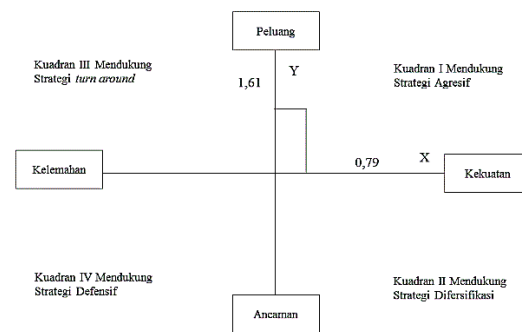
Peluang

Kuadran III Mendukung Strategi turn around

Y

1,61

Kuadran I Mendukung Strategi Agresif

Kelemahan

0,79

X

Kekuatan

Kuadran IV Mendukung Strategi Defensif

Kuadran II Mendukung Strategi Difersifikasi

Ancaman